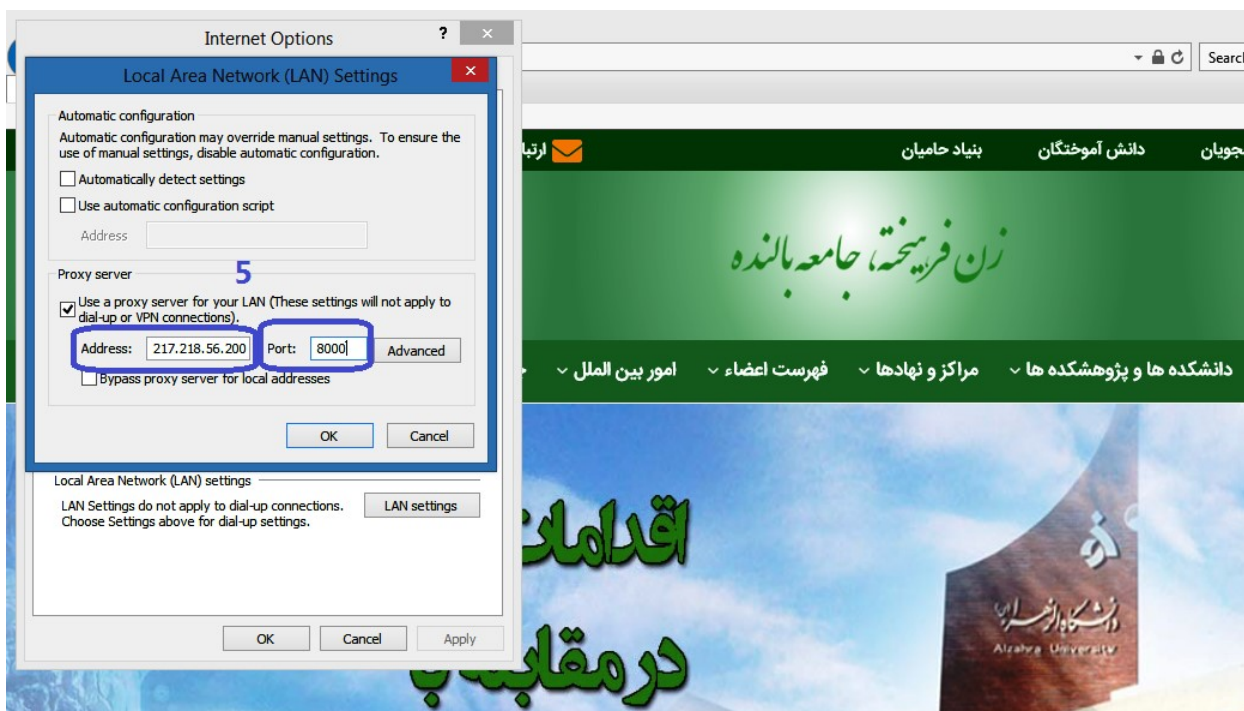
Internet Options

Local Area Network (LAN) Settings

Automatic configuration

Automatic configuration may override manual settings. To ensure the use of manual settings, disable automatic configuration.

Automatically detect settings

Use automatic configuration script

Address

Proxy server

5

Use a proxy server for your LAN (These settings will not apply to dial-up or VPN connections).

Address: 217.218.56.200 Port: 8000 Advanced

Bypass proxy server for local addresses

OK Cancel

Local Area Network (LAN) settings

LAN Settings do not apply to dial-up connections. Choose Settings above for dial-up settings.

LAN settings

OK Cancel Apply

Search

ارتبا

بنیاد حامیان دانش آموختگان جویان

زن فرهیخته، جامعه بالنده

دانشکده ها و پژوهشکده ها مراکز و نهادها فهرست اعضاء امور بین الملل

اقدامات

درمقابله با

دانشگاه الزهرا

Alzahra University